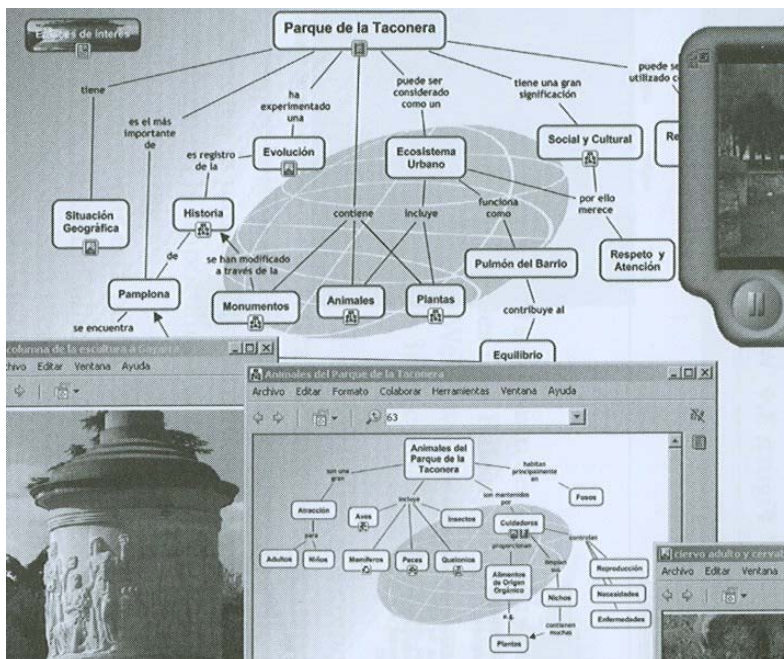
E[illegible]es de interés

Parque de la Taconera

tiene

es el más importante de

ha experimentado una

puede ser considerado como un

tiene una gran significación

puede se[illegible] utilizado c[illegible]

Situación Geográfica

es registro de la

Evolución

Ecosistema Urbano

Social y Cultural

Re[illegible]

Historia

contiene

incluye

funciona como

por ello merece

de

se han modificado a través de la

Pulmón del Barrio

Respeto y Atención

Pamplona

Monumentos

Animales

Plantas

contribuye al

se encuentra

Equilibrio

columna de la escultura a Gayarre

rchivo Editar Ventana Ayuda

Animales del Parque de la Taconera

Archivo Editar Formato Colaborar Herramientas Ventana Ayuda

63

Animales del Parque de la Taconera

son una gran

habitan principalmente en

Atracción

incluye

son mantenidos por

Fosos

Aves

Insectos

Cuidadores

para

proporcionan

controlan

Adultos

Niños

Mamíferos

Peces

Quelonios

limpian sus

Reproducción

Alimentos de Origen Orgánico

Nichos

Necesidades

Enfermedades

contienen muchas

Plantas

ciervo adulto y cerva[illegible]

Archivo Editar Ve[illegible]